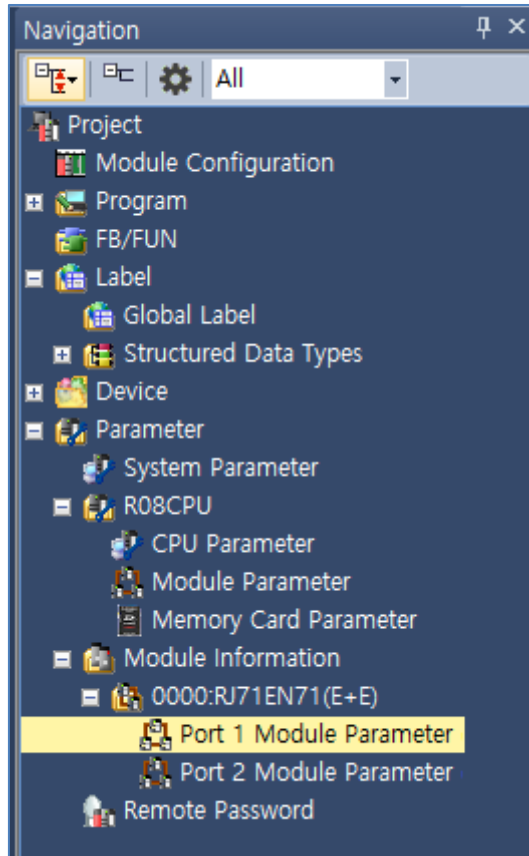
Navigation

All

Project
Module Configuration
Program
FB/FUN
Label
Global Label
Structured Data Types
Device
Parameter
System Parameter
R08CPU
CPU Parameter
Module Parameter
Memory Card Parameter
Module Information
0000:RJ71EN71(E+E)
Port 1 Module Parameter
Port 2 Module Parameter
Remote Password